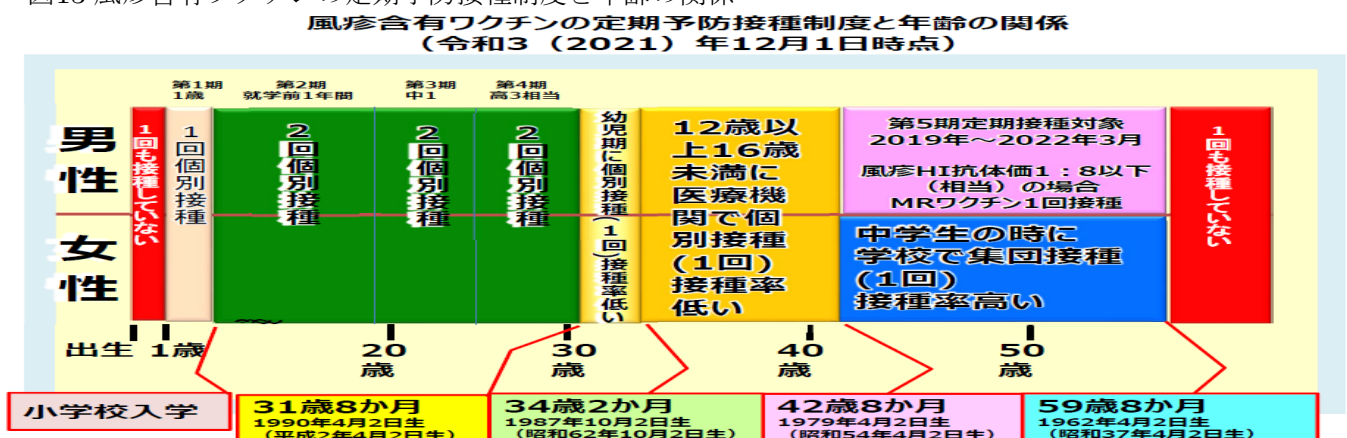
図18 風疹含有ワクチンの定期予防接種制度と年齢の関係

風疹含有ワクチンの定期予防接種制度と年齢の関係
（令和3（2021）年12月1日時点）

男性

女性

1回も接種していない

第1期
1歳

1回個別接種

第2期
就学前1年間

2回個別接種

第3期
中1

2回個別接種

第4期
高3相当

2回個別接種

幼児期に個別接種（1回）接種率低い

12歳以上16歳未満に医療機関で個別接種（1回）接種率低い

第5期定期接種対象
2019年～2022年3月

風疹HI抗体価1：8以下（相当）の場合
MRワクチン1回接種

中学生の時に学校で集団接種（1回）接種率高い

1回も接種していない

出生 1歳 20歳 30歳 40歳 50歳

小学校入学

31歳8か月
1990年4月2日生
（平成2年4月2日生）

34歳2か月
1987年10月2日生
（昭和62年10月2日生）

42歳8か月
1979年4月2日生
（昭和54年4月2日生）

59歳8か月
1962年4月2日生
（昭和37年4月2日生）